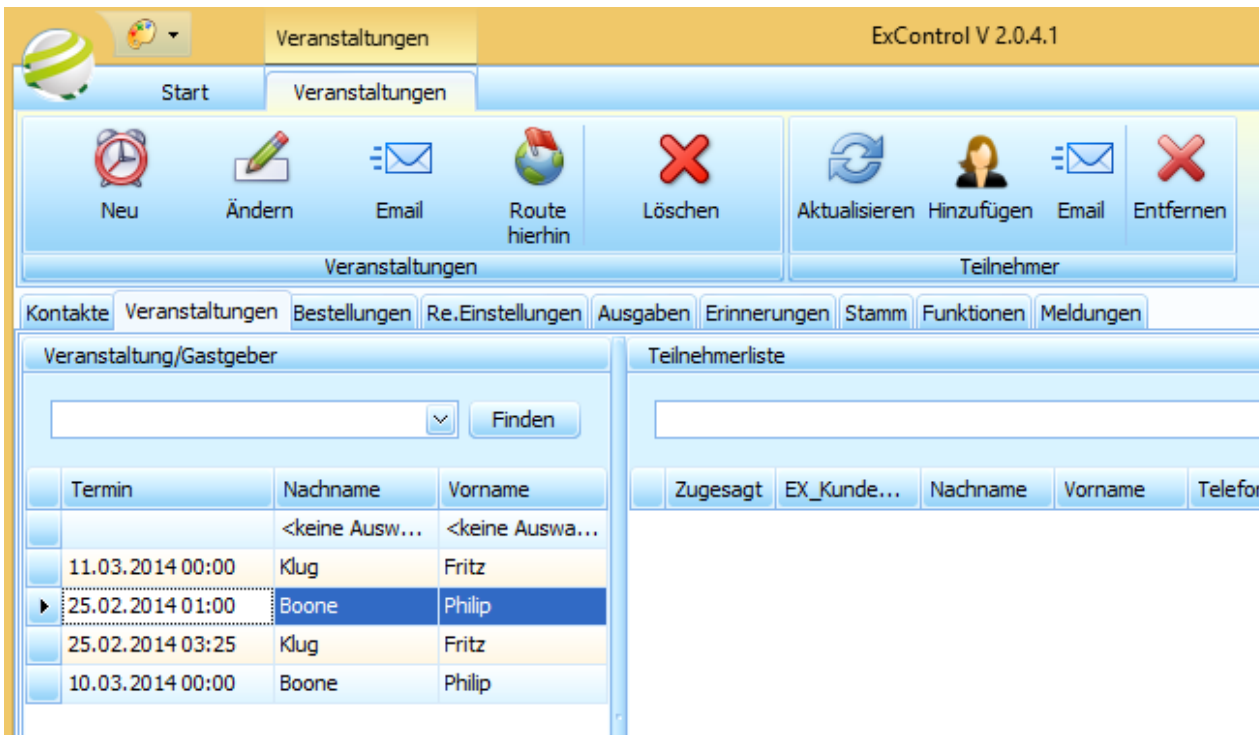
Veranstaltungen

ExControl V 2.0.4.1

Start

Veranstaltungen

Neu

Ändern

Email

Route hierhin

Löschen

Aktualisieren

Hinzufügen

Email

Entfernen

Veranstaltungen

Teilnehmer

Kontakte | Veranstaltungen | Bestellungen | Re.Einstellungen | Ausgaben | Erinnerungen | Stamm | Funktionen | Meldungen

Veranstaltung/Gastgeber

Finden

| Termin | Nachname | Vorname |
|---|---|---|
| | <keine Ausw... | <keine Auswa... |
| 11.03.2014 00:00 | Klug | Fritz |
| 25.02.2014 01:00 | Boone | Philip |
| 25.02.2014 03:25 | Klug | Fritz |
| 10.03.2014 00:00 | Boone | Philip |

Teilnehmerliste

| Zugesagt | EX_Kunde... | Nachname | Vorname | Telefo |
|---|---|---|---|---|